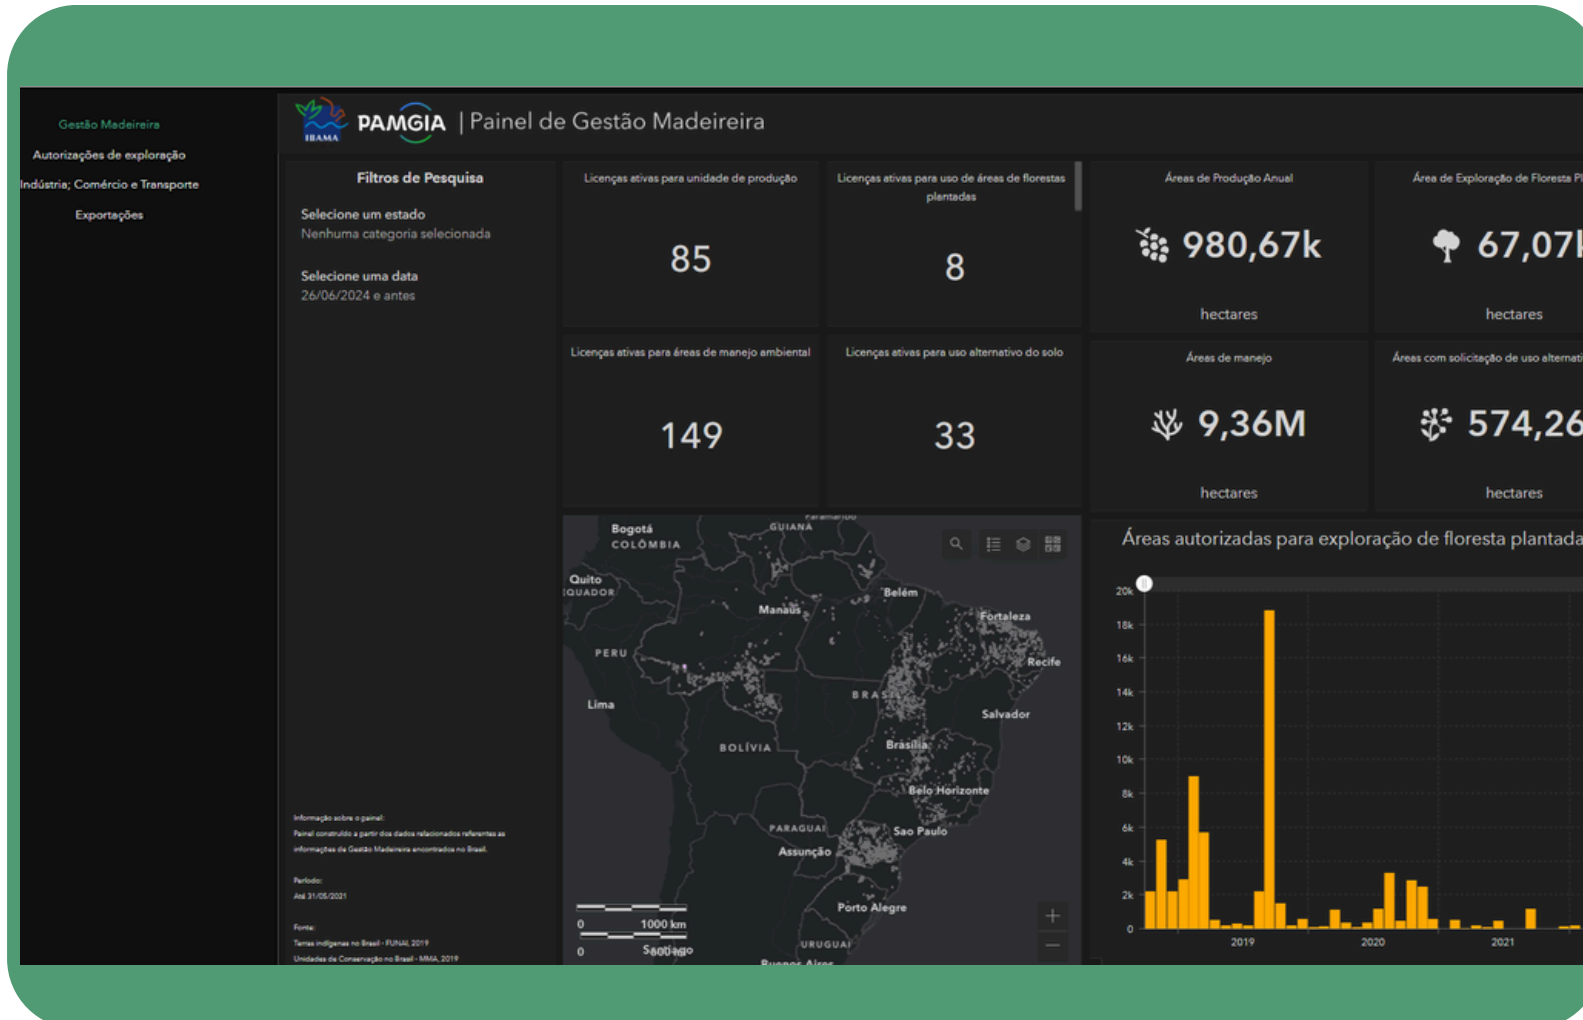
Gestão Madeireira
Autorizações de exploração
Indústria; Comércio e Transporte
Exportações

IBAMA PAMGIA | Painel de Gestão Madeireira

Filtros de Pesquisa
Selecione um estado
Nenhuma categoria selecionada
Selecione uma data
26/06/2024 e antes

Licenças ativas para unidade de produção
85

Licenças ativas para uso de áreas de florestas plantadas
8

Áreas de Produção Anual
980,67k
hectares

Área de Exploração de Floresta Pl
67,07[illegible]
hectares

Licenças ativas para áreas de manejo ambiental
149

Licenças ativas para uso alternativo do solo
33

Áreas de manejo
9,36M
hectares

Áreas com solicitação de uso alternati
574,26
hectares

Bogotá
COLÔMBIA
GUIANA
Quito
EQUADOR
Manaus
Belém
Fortaleza
PERU
Recife
BRASIL
Lima
Salvador
BOLÍVIA
Brasília
Belo Horizonte
PARAGUAI
Assunção
Sao Paulo
Porto Alegre
URUGUAI
Buenos Aires
Santiago
0 1000 km
0 600 mi

Áreas autorizadas para exploração de floresta plantada
20k
18k
16k
14k
12k
10k
8k
6k
4k
2k
0
2019
2020
2021

Informação sobre o painel:
Painel construído a partir dos dados relacionados referentes às informações de Gestão Madeireira encontradas no Brasil.
Período:
Até 31/05/2021
Fonte:
Terras Indígenas no Brasil - FUNAI, 2019
Unidades de Conservação no Brasil - MMA, 2019